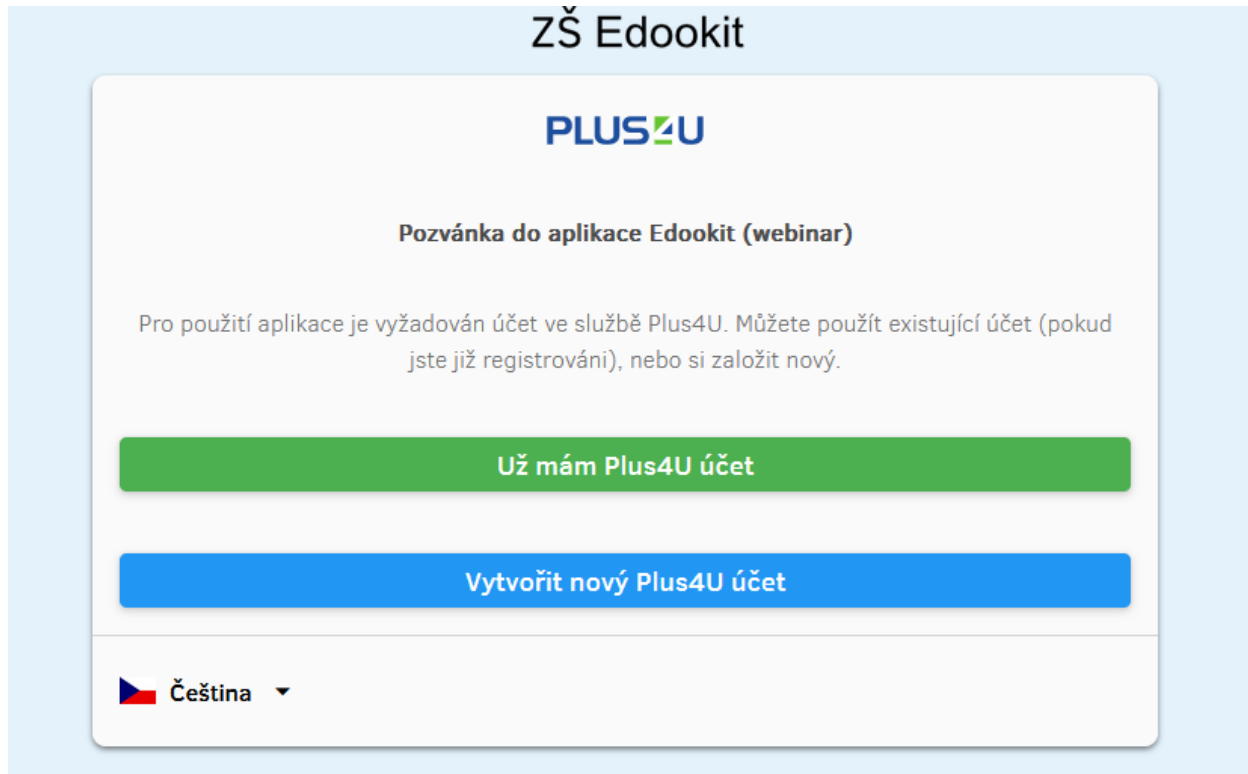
ZŠ Edookit

PLUS4U

Pozvánka do aplikace Edookit (webinar)

Pro použití aplikace je vyžadován účet ve službě Plus4U. Můžete použít existující účet (pokud jste již registrováni), nebo si založit nový.

Už mám Plus4U účet

Vytvořit nový Plus4U účet

Čeština